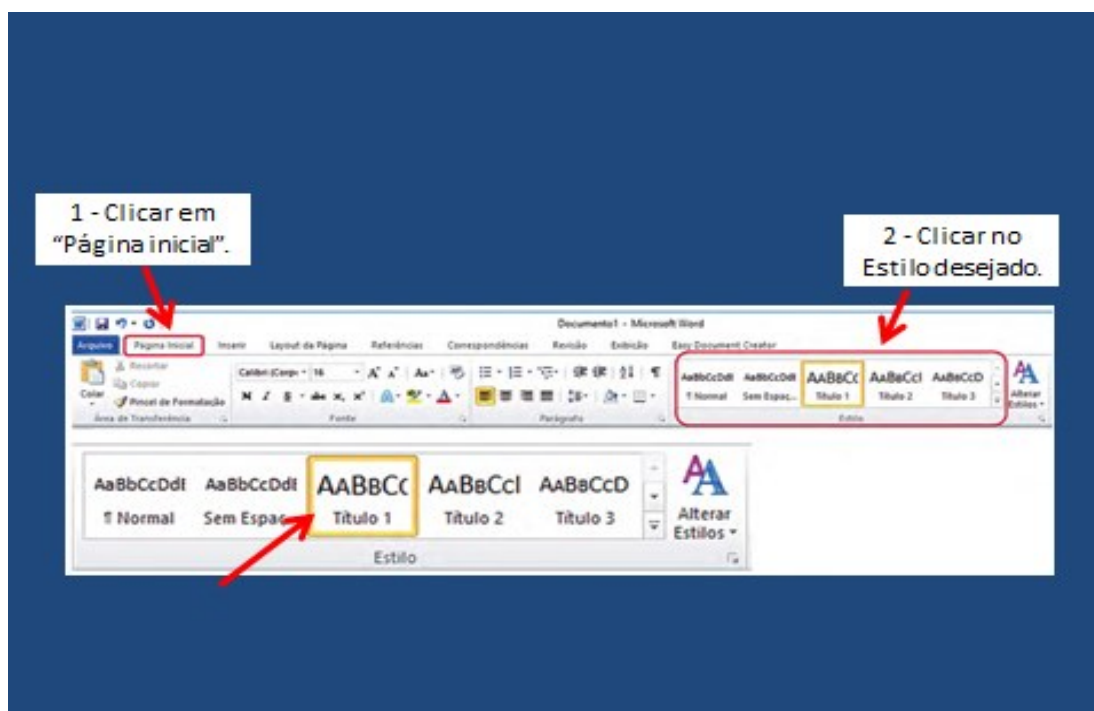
1 - Clicar em "Página inicial".

2 - Clicar no Estilo desejado.

Documento1 - Microsoft Word

Arquivo Página Inicial Inserir Layout da Página Referências Correspondências Revisão Exibição Easy Document Creator

Recortar Copiar Colar Pincel de Formatação Área de Transferência

Calibri (Corpo) 16 Aa N I S abc $x_2$ $x^2$ A Fonte

Parágrafo

AaBbCcDdI ¶ Normal AaBbCcDdI Sem Espaç... AABBCC Título 1 AaBbCcI Título 2 AaBbCcD Título 3 Alterar Estilos Estilo

AaBbCcDdI ¶ Normal AaBbCcDdI Sem Espaç AABBCC Título 1 AABBCCI Título 2 AABBCCD Título 3 Alterar Estilos

Estilo